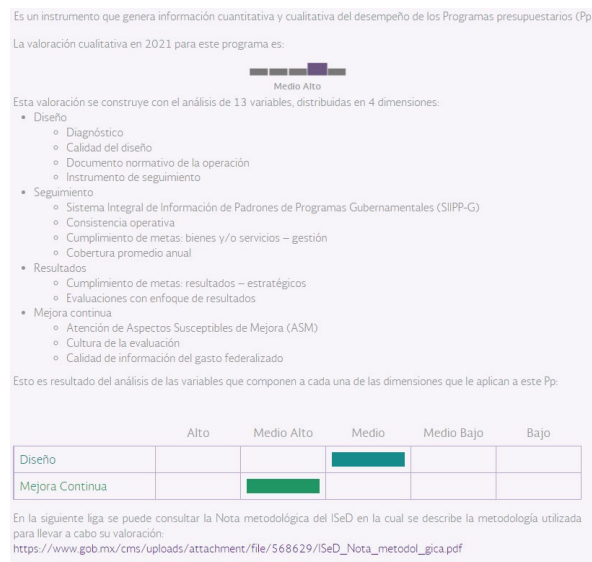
Es un instrumento que genera información cuantitativa y cualitativa del desempeño de los Programas presupuestarios (Pp

La valoración cualitativa en 2021 para este programa es:

Medio Alto

Esta valoración se construye con el análisis de 13 variables, distribuidas en 4 dimensiones:

- Diseño
  - Diagnóstico
  - Calidad del diseño
  - Documento normativo de la operación
  - Instrumento de seguimiento
- Seguimiento
  - Sistema Integral de Información de Padrones de Programas Gubernamentales (SIIPP-G)
  - Consistencia operativa
  - Cumplimiento de metas: bienes y/o servicios – gestión
  - Cobertura promedio anual
- Resultados
  - Cumplimiento de metas: resultados – estratégicos
  - Evaluaciones con enfoque de resultados
- Mejora continua
  - Atención de Aspectos Susceptibles de Mejora (ASM)
  - Cultura de la evaluación
  - Calidad de información del gasto federalizado

Esto es resultado del análisis de las variables que componen a cada una de las dimensiones que le aplican a este Pp:

| | Alto | Medio Alto | Medio | Medio Bajo | Bajo |
|---|---|---|---|---|---|
| Diseño | | | | | |
| Mejora Continua | | | | | |

En la siguiente liga se puede consultar la Nota metodológica del ISeD en la cual se describe la metodología utilizada para llevar a cabo su valoración:
https://www.gob.mx/cms/uploads/attachment/file/568629/ISeD_Nota_metodol_gica.pdf